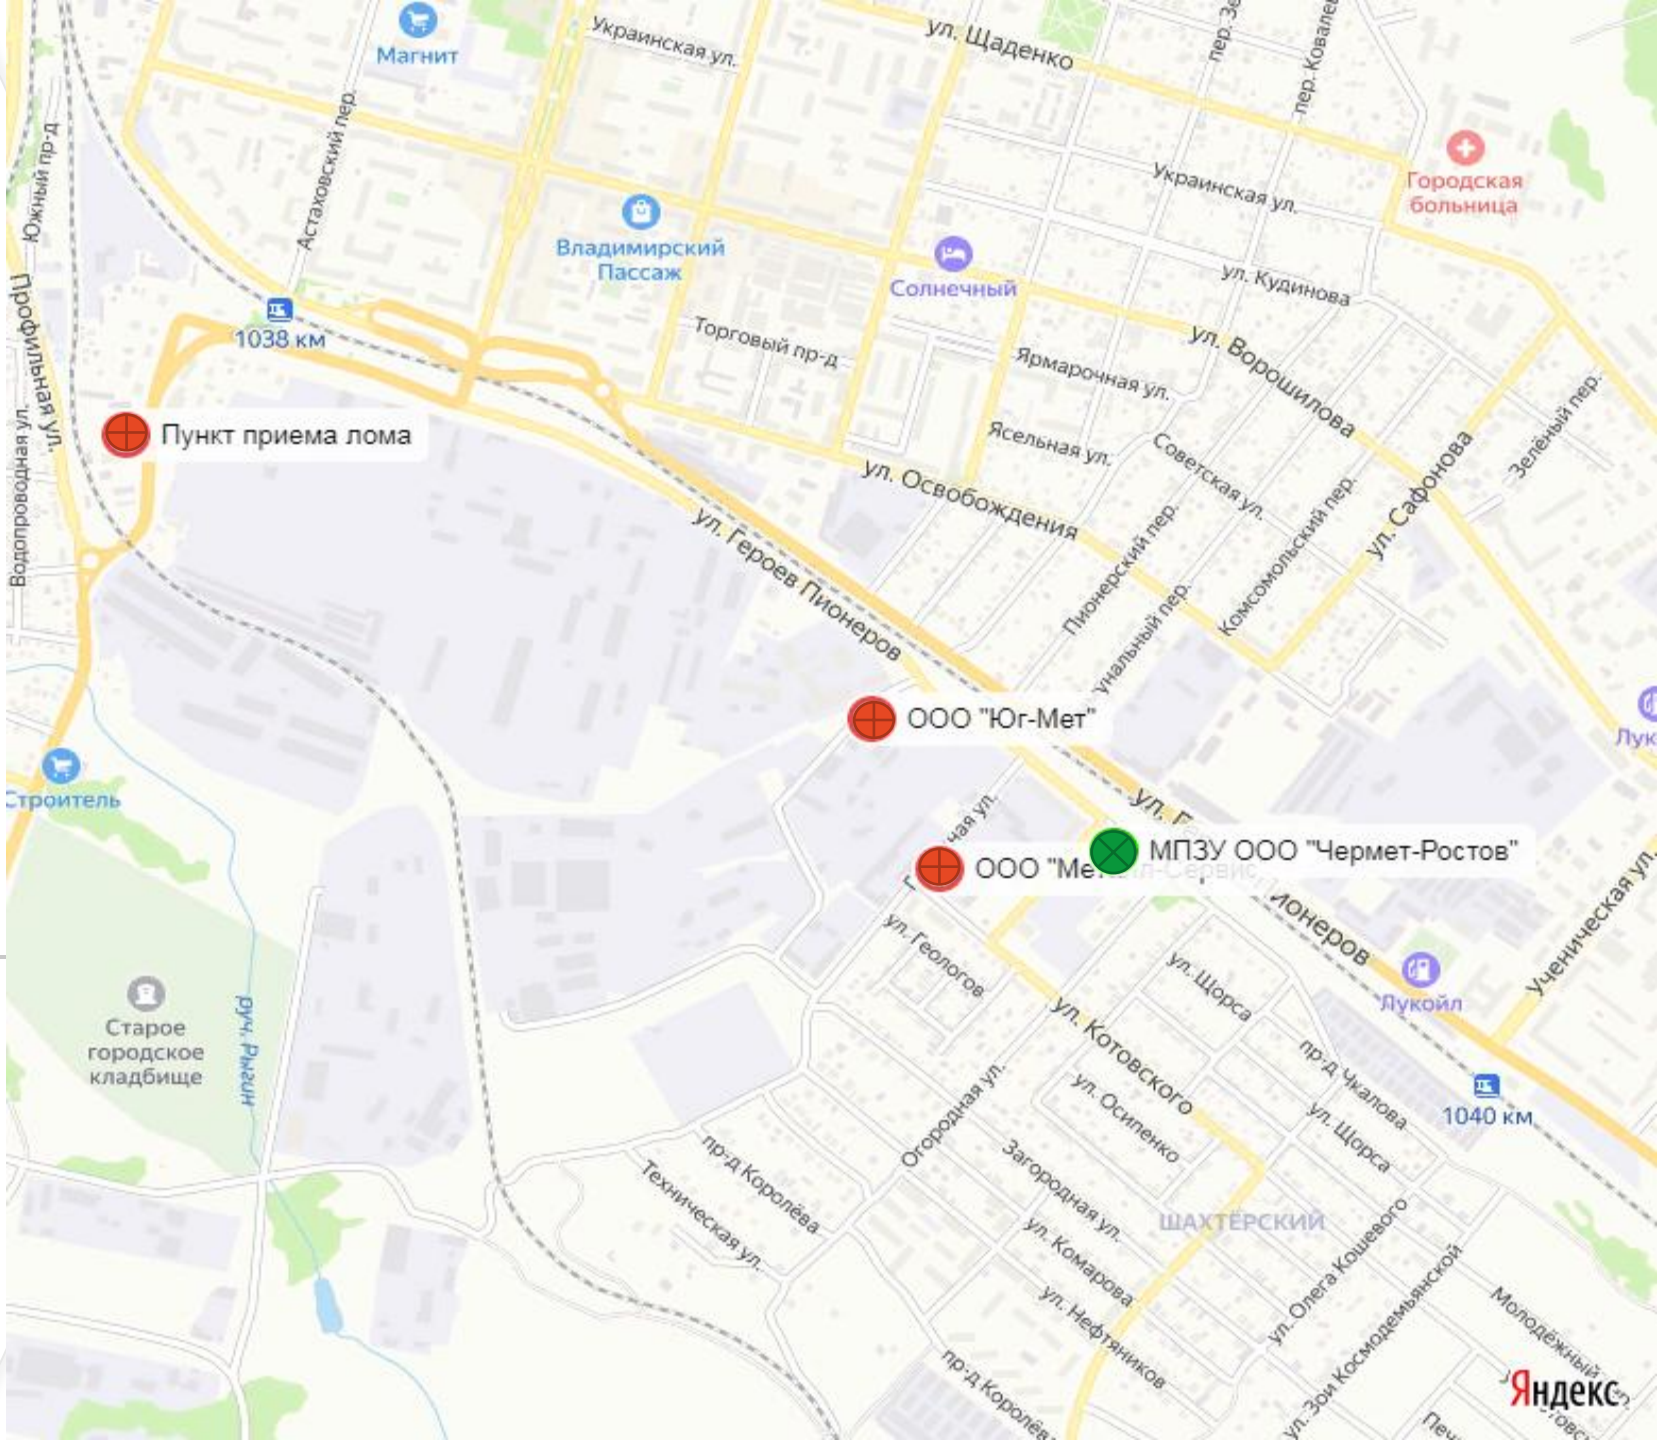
Магнит
Украинская ул.
ул. Щаденко
пер. Зе
пер. Ковале
Южный пр-д
Астаховский пер.
Владимирский Пассаж
Украинская ул.
Городская больница
Солнечный
ул. Кудинова
1038 км
Торговый пр-д
Ярмарочная ул.
ул. Ворошилова
Профильная ул.
Водопроводная ул.
Пункт приема лома
Ясельная ул.
Советская ул.
ул. Освобождения
ул. Сафонова
Зелёный пер.
ул. Героев Пионеров
Пионерский пер.
Комсомольский пер.
унальный пер.
ООО "Юг-Мет"
Лук
Строитель
ул. Г
ная ул.
МПЗУ ООО "Чермет-Ростов"
ООО "Ме
ионеров
Ученическая ул.
ул. Геологов
ул. Щорса
Лукойл
Старое городское кладбище
руч. Рыгин
ул. Котовского
пр-д Чкалова
ул. Осипенко
ул. Щорса
1040 км
Огородная ул.
пр-д Королёва
Загородная ул.
Техническая ул.
ШАХТЁРСКИЙ
ул. Комарова
ул. Олега Кошевого
ул. Нефтяников
Молодёжный
ул. Зои Космодемьянской
пр-д Королёва
Печ
Яндекс